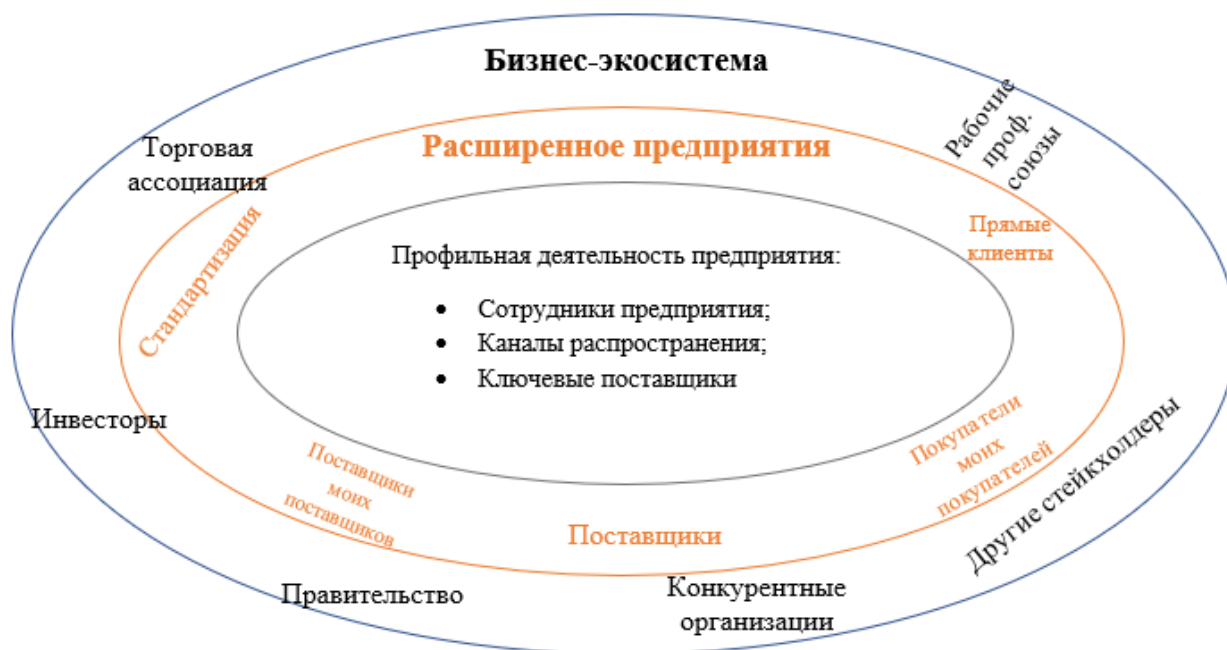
Бизнес-экосистема

Торговая ассоциация

Расширенное предприятия

Рабочие проф. союзы

Стандартизация

Прямые клиенты

Профильная деятельность предприятия:

- Сотрудники предприятия;
- Каналы распространения;
- Ключевые поставщики

Инвесторы

Поставщики моих поставщиков

Покупатели моих покупателей

Другие стейкхолдеры

Поставщики

Правительство

Конкурентные организации